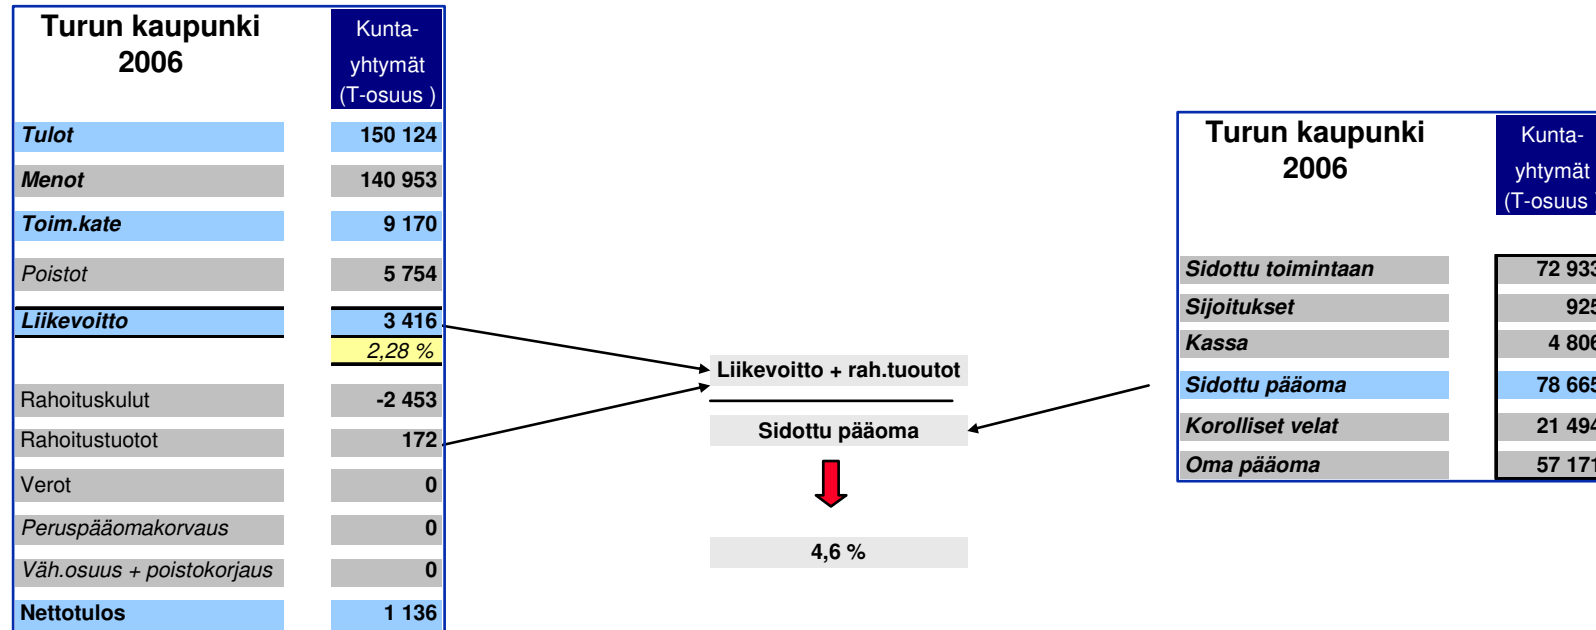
| Turun kaupunki 2006 | Kunta-yhtymät (T-osuus ) |
|---|---|
| Tulot | 150 124 |
| Menot | 140 953 |
| Toim.kate | 9 170 |
| Poistot | 5 754 |
| Liikevoitto | 3 416 |
| | 2,28 % |
| Rahoituskulut | -2 453 |
| Rahoitustuotot | 172 |
| Verot | 0 |
| Peruspääomakorvaus | 0 |
| Väh.osuus + poistokorjaus | 0 |
| Nettotulos | 1 136 |

Liikevoitto + rah.tuoutot

Sidottu pääoma

4,6 %

| Turun kaupunki 2006 | Kunta-yhtymät (T-osuus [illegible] |
|---|---|
| Sidottu toimintaan | 72 93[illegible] |
| Sijoitukset | 92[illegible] |
| Kassa | 4 80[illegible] |
| Sidottu pääoma | 78 66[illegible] |
| Korolliset velat | 21 49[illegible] |
| Oma pääoma | 57 17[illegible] |